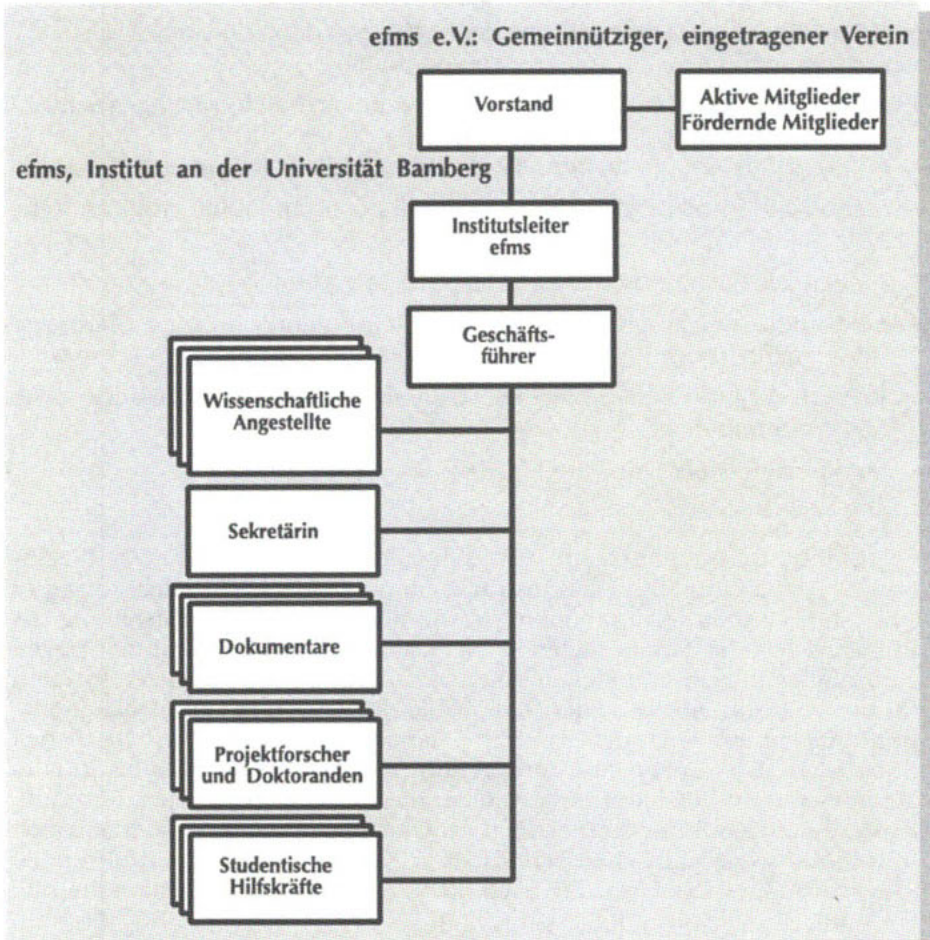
efms e.V.: Gemeinnütziger, eingetragener Verein

Vorstand

Aktive Mitglieder
Fördernde Mitglieder

efms, Institut an der Universität Bamberg

Institutsleiter
efms

Geschäftsführer

Wissenschaftliche
Angestellte

Sekretärin

Dokumentare

Projektforscher
und Doktoranden

Studentische
Hilfskräfte